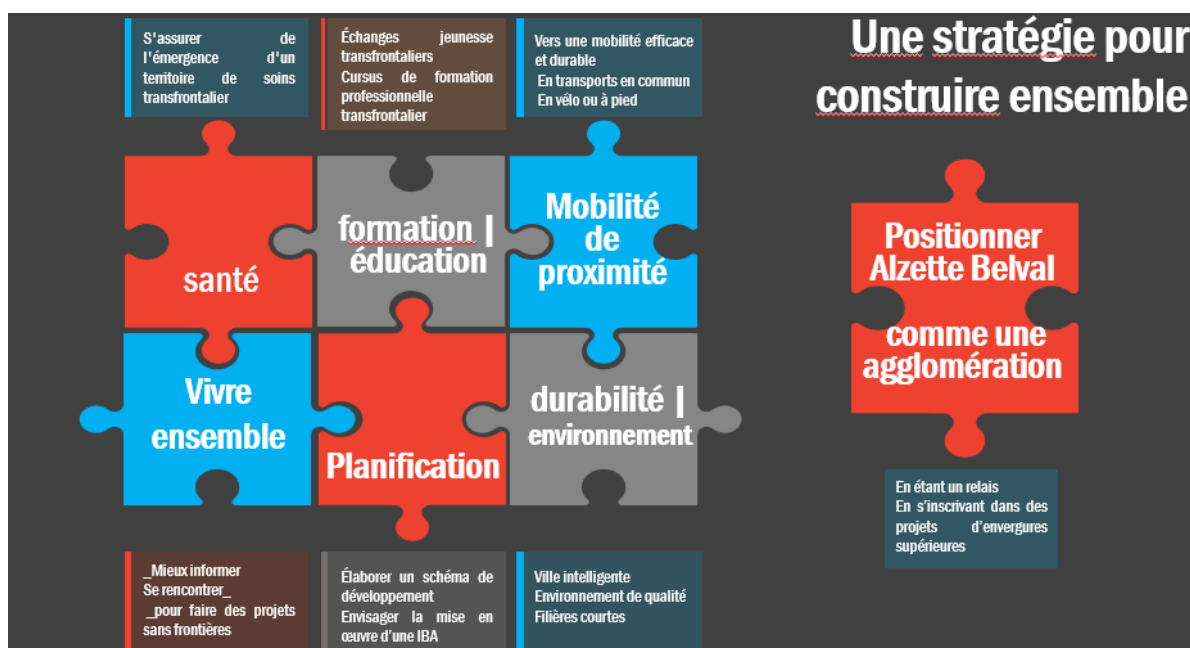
S'assurer de l'émergence d'un territoire de soins transfrontalier

Échanges jeunesse transfrontaliers
Cursus de formation professionnelle transfrontalier

Vers une mobilité efficace et durable
En transports en commun
En vélo ou à pied

Une stratégie pour construire ensemble

santé

formation | éducation

Mobilité de proximité

Positionner Alzette Belval comme une agglomération

Vivre ensemble

Planification

durabilité | environnement

En étant un relais
En s'inscrivant dans des projets d'envergures supérieures

_Mieux informer
Se rencontrer_
_pour faire des projets sans frontières

Élaborer un schéma de développement
Envisager la mise en œuvre d'une IBA

Ville intelligente
Environnement de qualité
Filières courtes